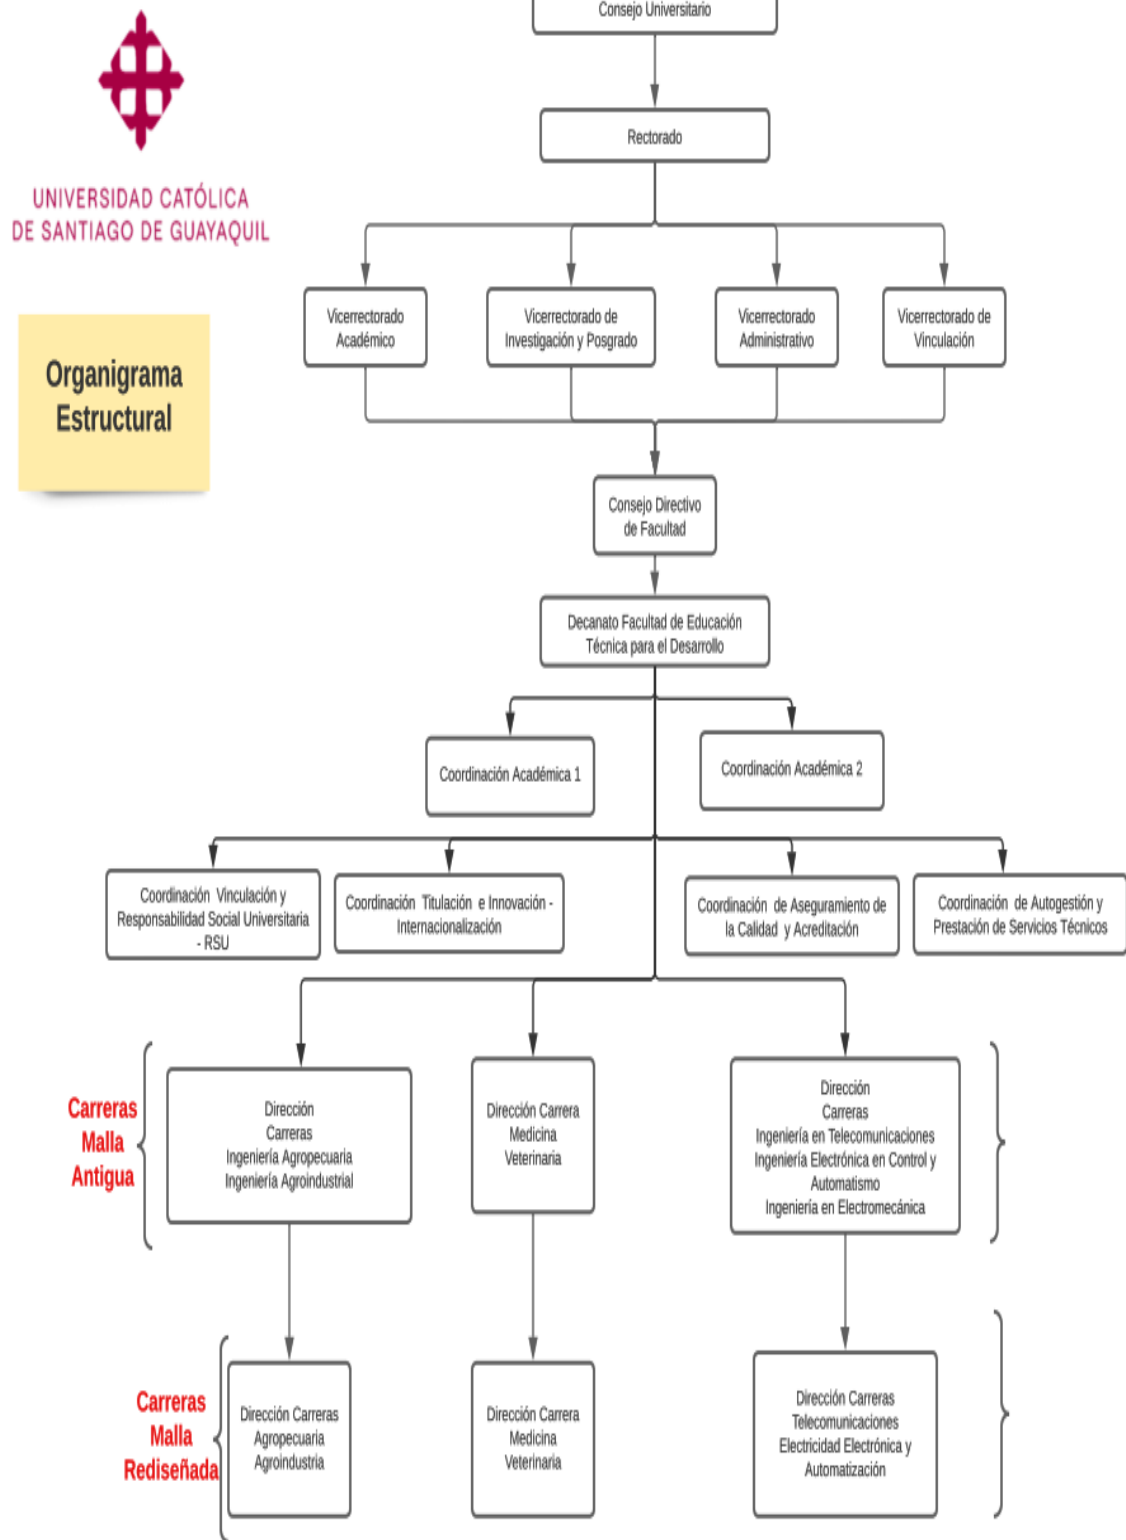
UNIVERSIDAD CATÓLICA
DE SANTIAGO DE GUAYAQUIL

Organigrama Estructural

Consejo Universitario

Rectorado

Vicerrectorado Académico

Vicerrectorado de Investigación y Posgrado

Vicerrectorado Administrativo

Vicerrectorado de Vinculación

Consejo Directivo de Facultad

Decanato Facultad de Educación Técnica para el Desarrollo

Coordinación Académica 1

Coordinación Académica 2

Coordinación Vinculación y Responsabilidad Social Universitaria - RSU

Coordinación Titulación e Innovación - Internacionalización

Coordinación de Aseguramiento de la Calidad y Acreditación

Coordinación de Autogestión y Prestación de Servicios Técnicos

Carreras Malla Antigua

Dirección Carreras Ingeniería Agropecuaria Ingeniería Agroindustrial

Dirección Carrera Medicina Veterinaria

Dirección Carreras Ingeniería en Telecomunicaciones Ingeniería Electrónica en Control y Automatismo Ingeniería en Electromecánica

Carreras Malla Rediseñada

Dirección Carreras Agropecuaria Agroindustria

Dirección Carrera Medicina Veterinaria

Dirección Carreras Telecomunicaciones Electricidad Electrónica y Automatización